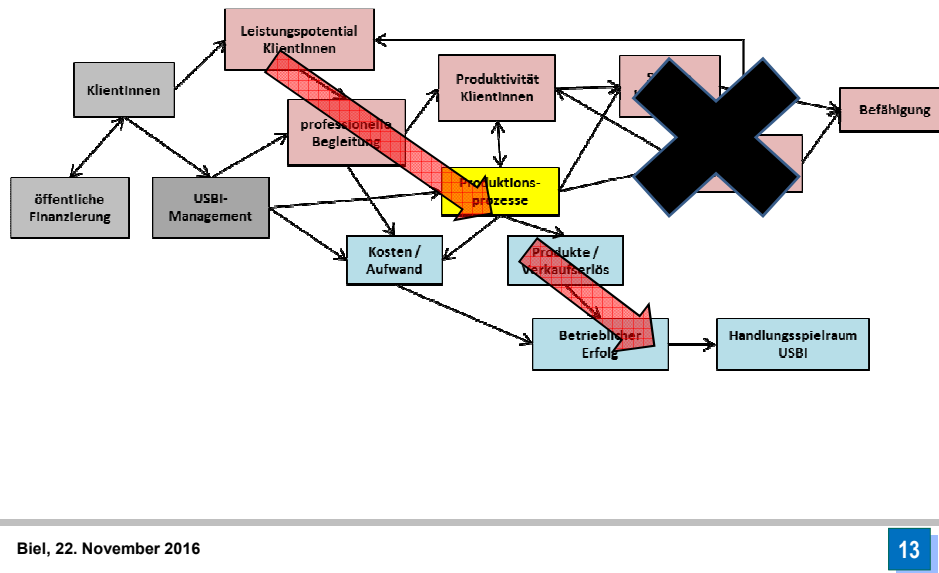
Leistungspotential KlientInnen

KlientInnen

Produktivität KlientInnen

S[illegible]

Befähigung

professionelle Begleitung

öffentliche Finanzierung

USBI-Management

Produktions-prozesse

Kosten / Aufwand

Produkte / Verkaufserlös

Betrieblicher Erfolg

Handlungsspielraum USBI

Biel, 22. November 2016

13